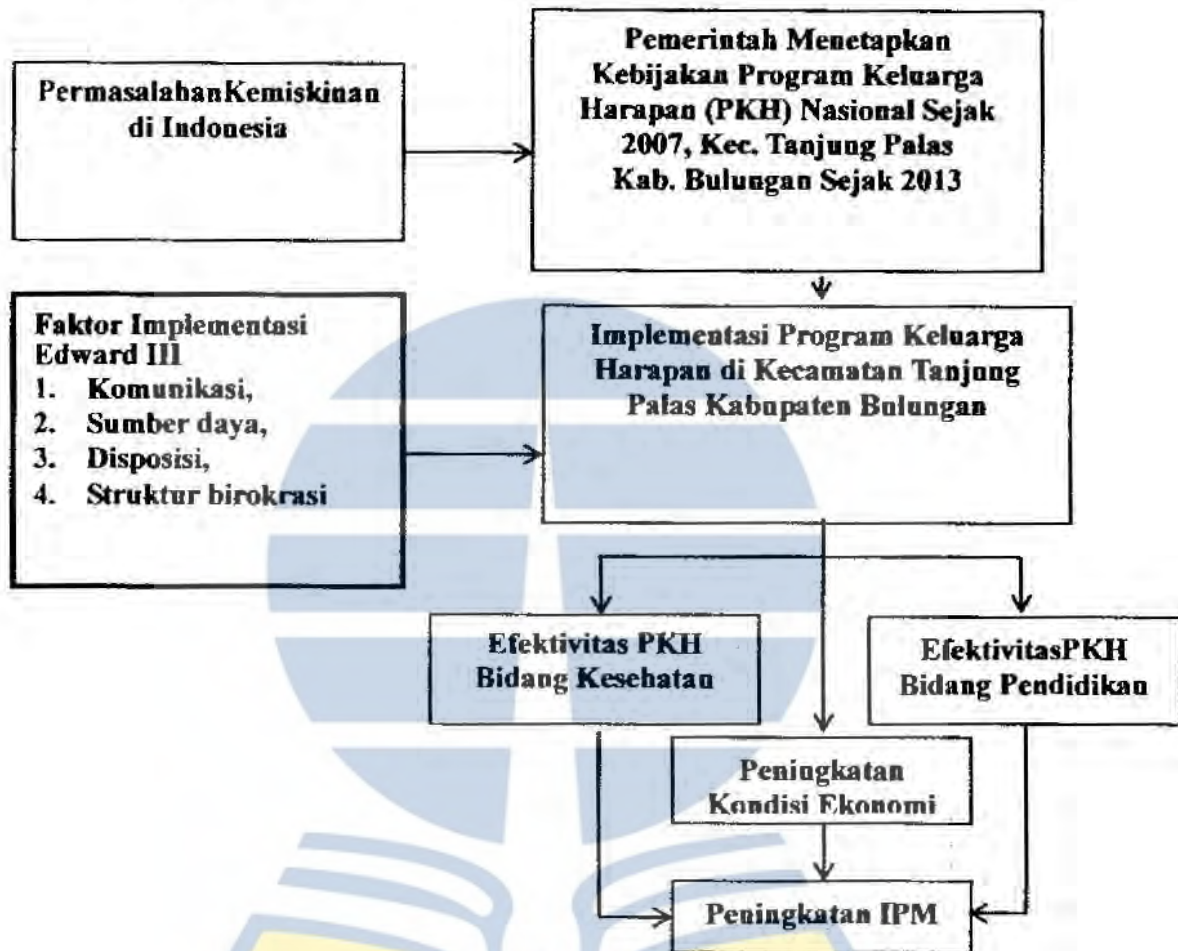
PermasalahanKemiskinan di Indonesia

Pemerintah Menetapkan Kebijakan Program Keluarga Harapan (PKH) Nasional Sejak 2007, Kec. Tanjung Palas Kab. Bulungan Sejak 2013

Faktor Implementasi Edward III
1. Komunikasi,
2. Sumber daya,
3. Disposisi,
4. Struktur birokrasi

Implementasi Program Keluarga Harapan di Kecamatan Tanjung Palas Kabupaten Bulungan

Efektivitas PKH Bidang Kesehatan

EfektivitasPKH Bidang Pendidikan

Peningkatan Kondisi Ekonomi

Peningkatan IPM